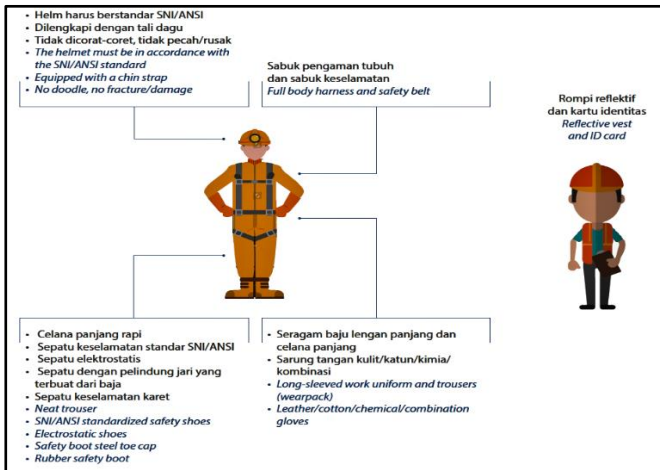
- Helm harus berstandar SNI/ANSI
- Dilengkapi dengan tali dagu
- Tidak dicorat-coret, tidak pecah/rusak
- *The helmet must be in accordance with the SNI/ANSI standard*
- *Equipped with a chin strap*
- *No doodle, no fracture/damage*

Sabuk pengaman tubuh dan sabuk keselamatan
*Full body harness and safety belt*

Rompi reflektif dan kartu identitas
*Reflective vest and ID card*

- Celana panjang rapi
- Sepatu keselamatan standar SNI/ANSI
- Sepatu elektrostatis
- Sepatu dengan pelindung jari yang terbuat dari baja
- Sepatu keselamatan karet
- *Neat trouser*
- *SNI/ANSI standardized safety shoes*
- *Electrostatic shoes*
- *Safety boot steel toe cap*
- *Rubber safety boot*

- Seragam baju lengan panjang dan celana panjang
- Sarung tangan kulit/katun/kimia/kombinasi
- *Long-sleeved work uniform and trousers (wearpack)*
- *Leather/cotton/chemical/combination gloves*